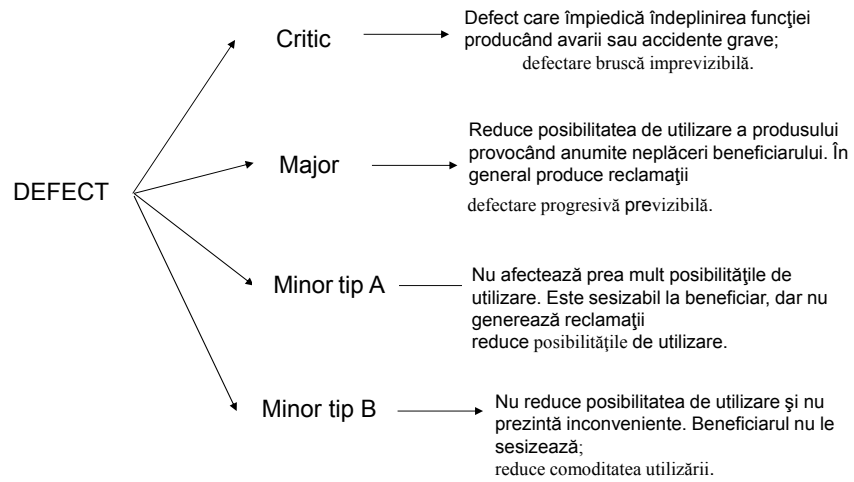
DEFECT

Critic

Defect care împiedică îndeplinirea funcţiei producând avarii sau accidente grave;
defectare bruscă imprevizibilă.

Major

Reduce posibilitatea de utilizare a produsului provocând anumite neplăceri beneficiarului. În general produce reclamaţii
defectare progresivă previzibilă.

Minor tip A

Nu afectează prea mult posibilităţile de utilizare. Este sesizabil la beneficiar, dar nu generează reclamaţii
reduce posibilităţile de utilizare.

Minor tip B

Nu reduce posibilitatea de utilizare şi nu prezintă inconveniente. Beneficiarul nu le sesizează;
reduce comoditatea utilizării.